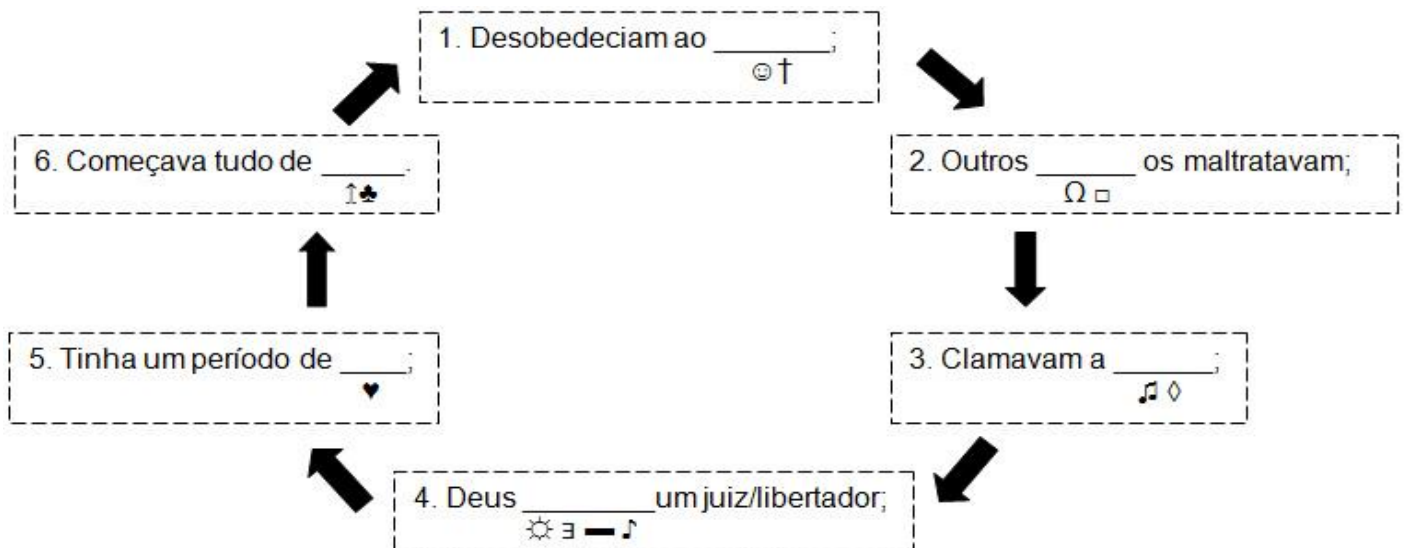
1. Desobedeciam ao ________;
☺†

2. Outros _______ os maltratavam;
Ω □

3. Clamavam a _______;
♬ ◊

4. Deus _________um juiz/libertador;
☼ ∃ ▬ ♪

5. Tinha um período de _____;
♥

6. Começava tudo de ______.
↥♣